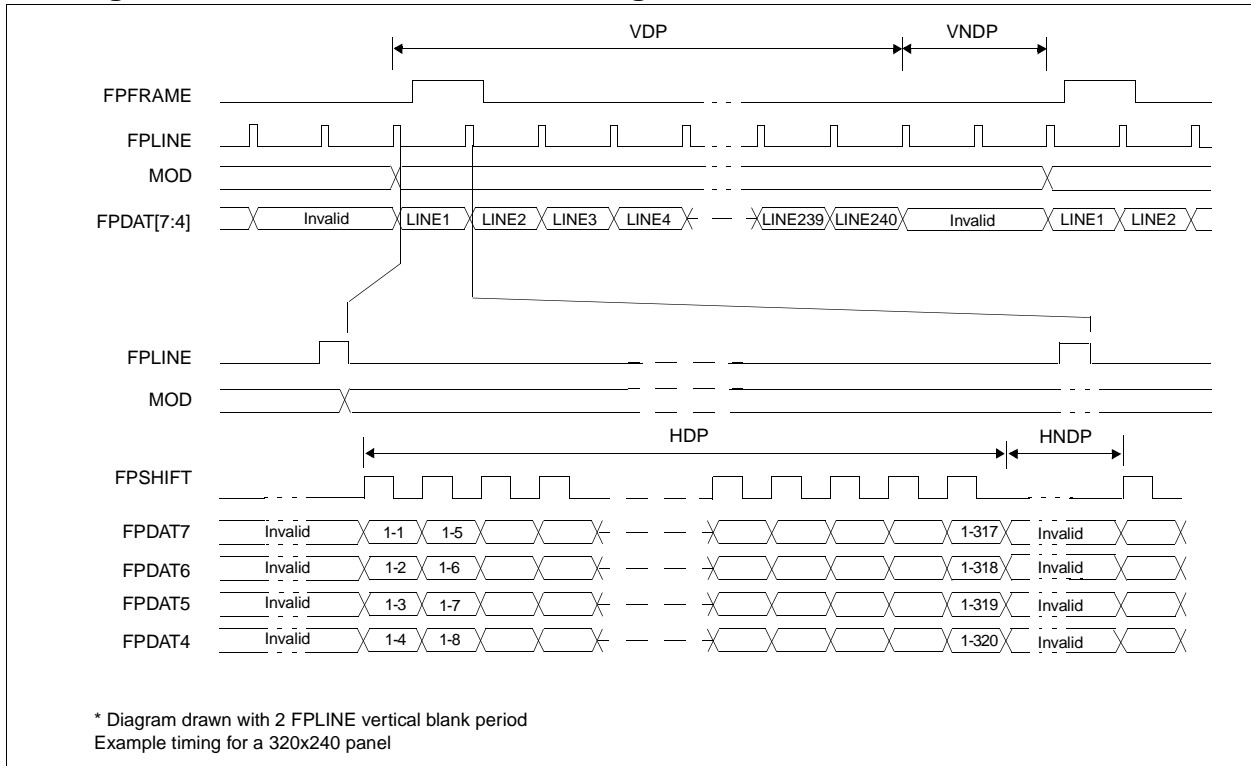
VDP
VNDP
FPFRAME
FPLINE
MOD
FPDAT[7:4]
Invalid
LINE1
LINE2
LINE3
LINE4
LINE239
LINE240
Invalid
LINE1
LINE2

FPLINE
MOD
HDP
HNDP
FPSHIFT
FPDAT7
Invalid
1-1
1-5
1-317
Invalid
FPDAT6
Invalid
1-2
1-6
1-318
Invalid
FPDAT5
Invalid
1-3
1-7
1-319
Invalid
FPDAT4
Invalid
1-4
1-8
1-320
Invalid

* Diagram drawn with 2 FPLINE vertical blank period
Example timing for a 320x240 panel